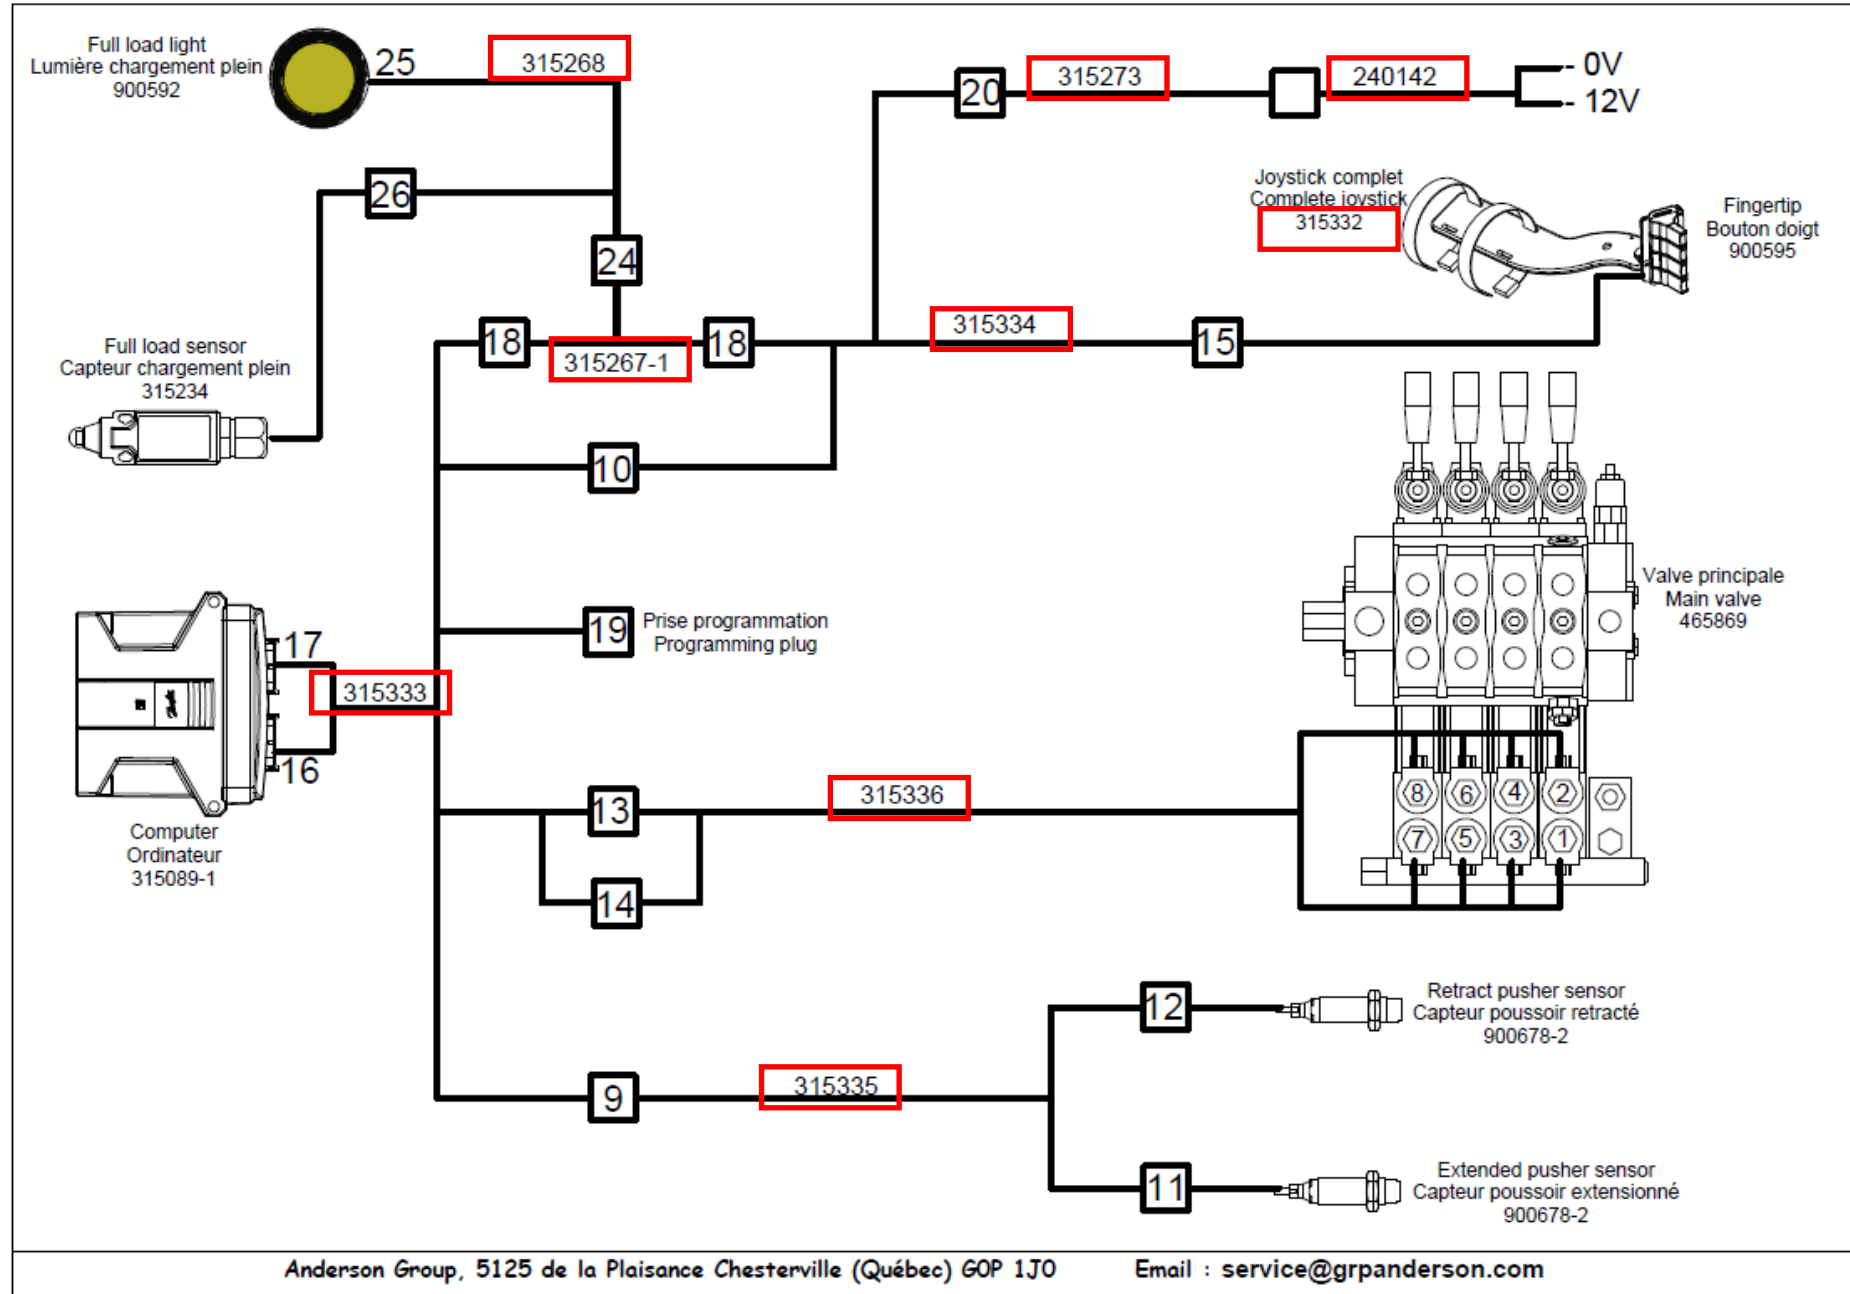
Full load light
Lumière chargement plein
900592

25

315268

20

315273

240142

0V
12V

26

24

Joystick complet
Complete joystick
315332

Fingertip
Bouton doigt
900595

Full load sensor
Capteur chargement plein
315234

18

315267-1

18

315334

15

10

Valve principale
Main valve
465869

19

Prise programmation
Programming plug

17

315333

16

Computer
Ordinateur
315089-1

13

315336

14

8 6 4 2
7 5 3 1

12

Retract pusher sensor
Capteur poussoir retracté
900678-2

9

315335

11

Extended pusher sensor
Capteur poussoir extensionné
900678-2

Anderson Group, 5125 de la Plaisance Chesterville (Québec) G0P 1J0 Email : service@grpanderson.com